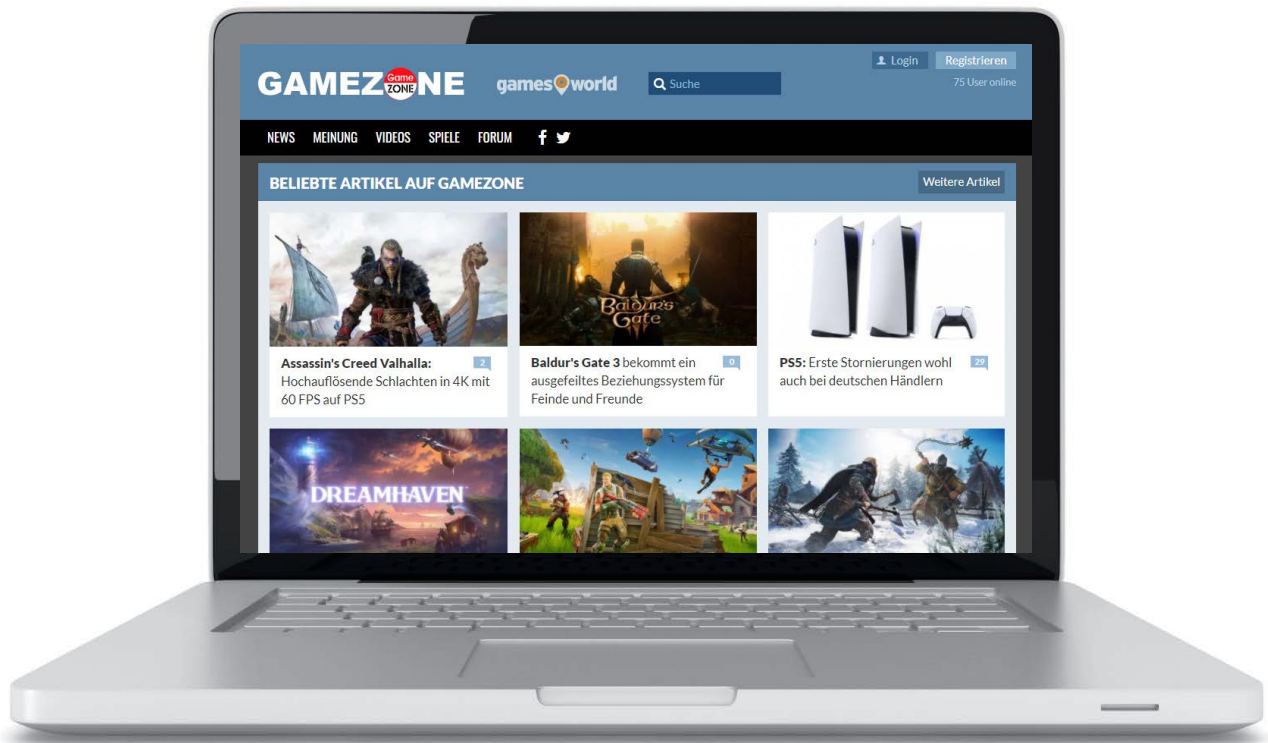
GAMEZONE Game ZONE

gamesworld

Suche

Login Registrieren

75 User online

NEWS MEINUNG VIDEOS SPIELE FORUM

BELIEBTE ARTIKEL AUF GAMEZONE

Weitere Artikel

Assassin's Creed Valhalla: Hochauflösende Schlachten in 4K mit 60 FPS auf PS5 2

Baldur's Gate

Baldur's Gate 3 bekommt ein ausgefeiltes Beziehungssystem für Feinde und Freunde 0

PS5: Erste Stornierungen wohl auch bei deutschen Händlern 29

DREAMHAVEN